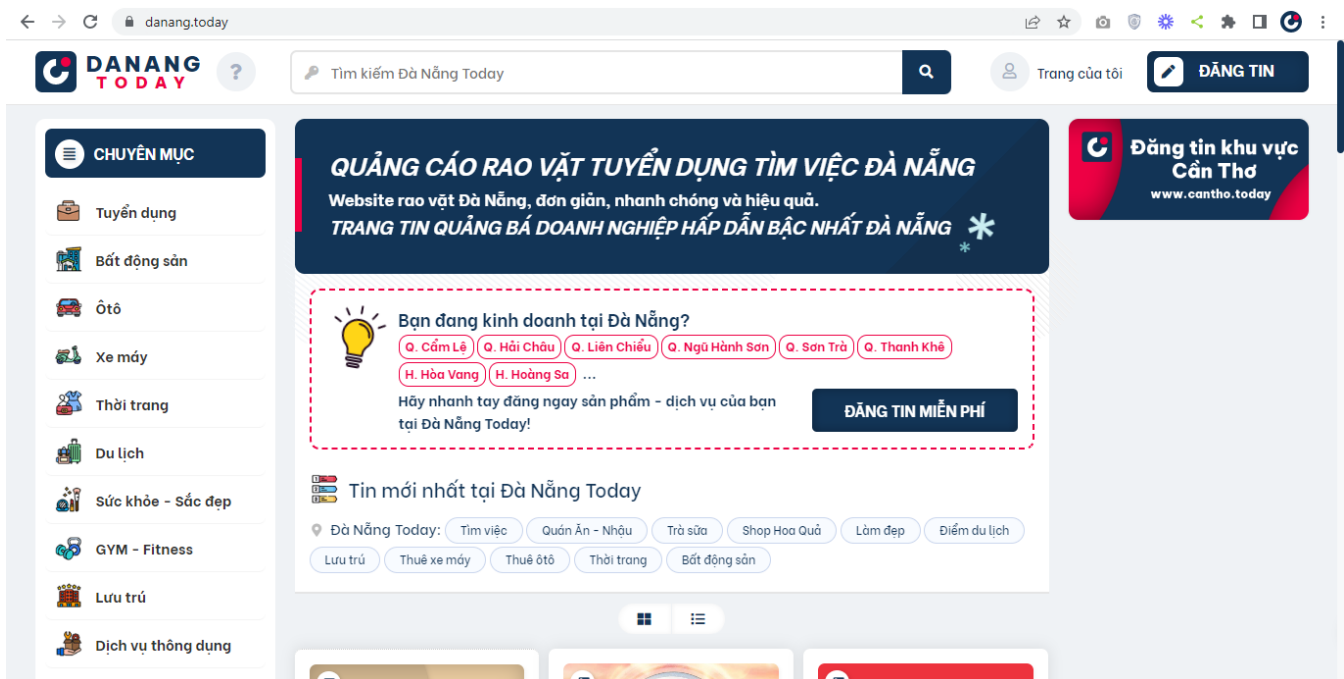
danang.today

DANANG TODAY

?

Tìm kiếm Đà Nẵng Today

Trang của tôi

ĐĂNG TIN

CHUYÊN MỤC

Tuyển dụng

Bất động sản

Ôtô

Xe máy

Thời trang

Du lịch

Sức khỏe - Sắc đẹp

GYM - Fitness

Lưu trú

Dịch vụ thông dụng

QUẢNG CÁO RAO VẶT TUYỂN DỤNG TÌM VIỆC ĐÀ NẴNG

Website rao vặt Đà Nẵng, đơn giản, nhanh chóng và hiệu quả.

TRANG TIN QUẢNG BÁ DOANH NGHIỆP HẤP DẪN BẬC NHẤT ĐÀ NẴNG

Bạn đang kinh doanh tại Đà Nẵng?

Q. Cẩm Lệ | Q. Hải Châu | Q. Liên Chiểu | Q. Ngũ Hành Sơn | Q. Sơn Trà | Q. Thanh Khê | H. Hòa Vang | H. Hoàng Sa ...

Hãy nhanh tay đăng ngay sản phẩm - dịch vụ của bạn tại Đà Nẵng Today!

ĐĂNG TIN MIỄN PHÍ

Tin mới nhất tại Đà Nẵng Today

Đà Nẵng Today: Tìm việc | Quán Ăn - Nhậu | Trà sữa | Shop Hoa Quả | Làm đẹp | Điểm du lịch | Lưu trú | Thuê xe máy | Thuê ôtô | Thời trang | Bất động sản

Đăng tin khu vực Cần Thơ

www.cantho.today